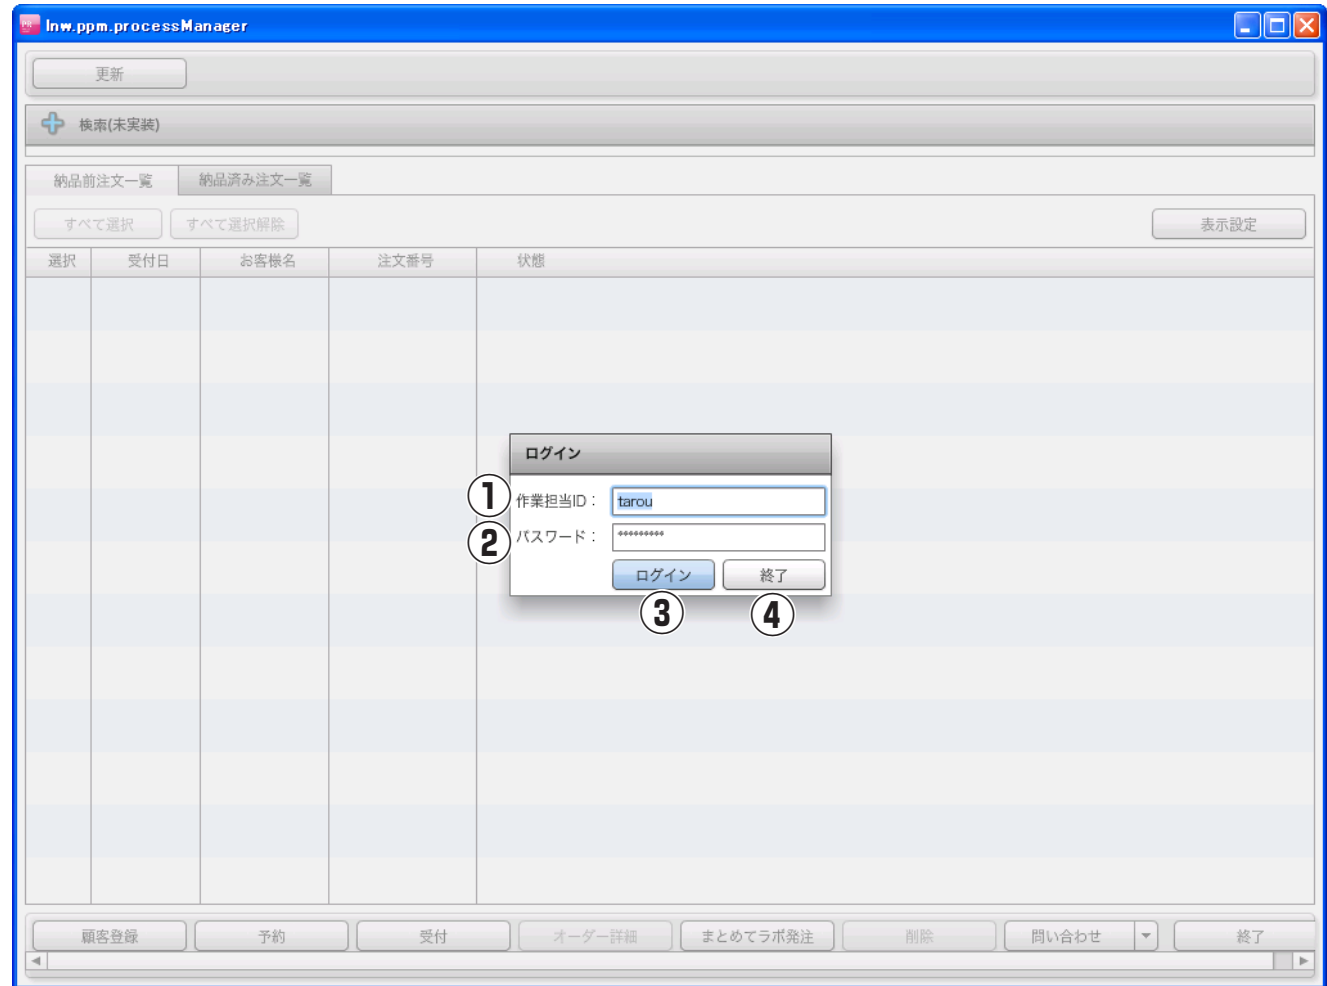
Inw.ppm.processManager

更新

検索(未実装)

納品前注文一覧 納品済み注文一覧

すべて選択 すべて選択解除 表示設定

| 選択 | 受付日 | お客様名 | 注文番号 | 状態 |
|---|---|---|---|---|

ログイン

① 作業担当ID： tarou

② パスワード： *********

ログイン 終了

③ ④

顧客登録 予約 受付 オーダー詳細 まとめてラボ発注 削除 問い合わせ 終了